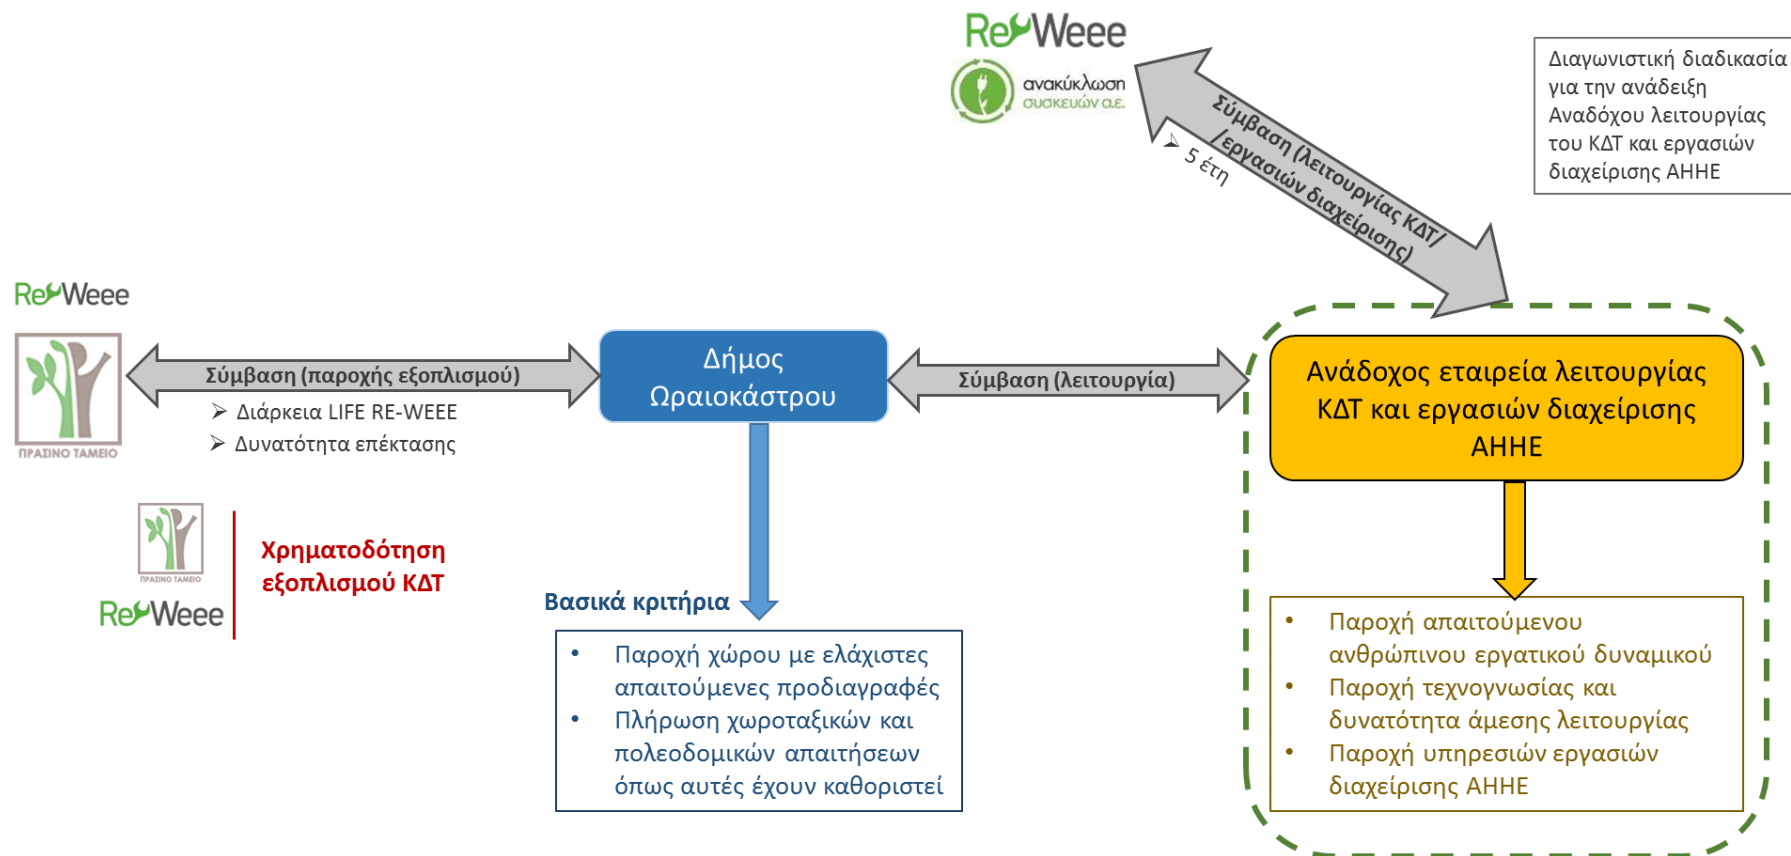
ReWeee
ανακύκλωση συσκευών α.ε.

Διαγωνιστική διαδικασία για την ανάδειξη Αναδόχου λειτουργίας του ΚΔΤ και εργασιών διαχείρισης ΑΗΗΕ

Σύμβαση (λειτουργίας ΚΔΤ/ /εργασιών διαχείρισης)

➢ 5 έτη

ReWeee

ΠΡΑΣΙΝΟ ΤΑΜΕΙΟ

Σύμβαση (παροχής εξοπλισμού)

➢ Διάρκεια LIFE RE-WEEE
➢ Δυνατότητα επέκτασης

Δήμος Ωραιοκάστρου

Σύμβαση (λειτουργία)

Ανάδοχος εταιρεία λειτουργίας ΚΔΤ και εργασιών διαχείρισης ΑΗΗΕ

ΠΡΑΣΙΝΟ ΤΑΜΕΙΟ
ReWeee

Χρηματοδότηση εξοπλισμού ΚΔΤ

Βασικά κριτήρια

• Παροχή χώρου με ελάχιστες απαιτούμενες προδιαγραφές
• Πλήρωση χωροταξικών και πολεοδομικών απαιτήσεων όπως αυτές έχουν καθοριστεί

• Παροχή απαιτούμενου ανθρώπινου εργατικού δυναμικού
• Παροχή τεχνογνωσίας και δυνατότητα άμεσης λειτουργίας
• Παροχή υπηρεσιών εργασιών διαχείρισης ΑΗΗΕ